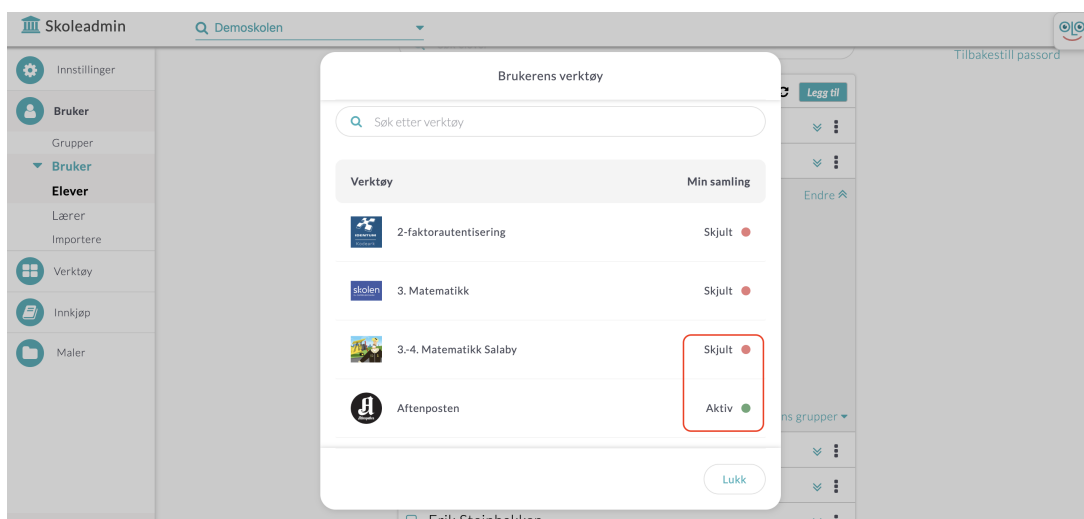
Skoleadmin
Demoskolen
Tilbakestill passord
Innstillinger
Bruker
Grupper
Bruker
Elever
Lærer
Importere
Verktøy
Innkjøp
Maler
Legg til
Endre
ns grupper
Erik Steinbakken

Brukerens verktøy
Søk etter verktøy

| Verktøy | Min samling |
|---|---|
| 2-faktorautentisering | Skjult |
| 3. Matematikk | Skjult |
| 3.-4. Matematikk Salaby | Skjult |
| Aftenposten | Aktiv |

skolen
Lukk